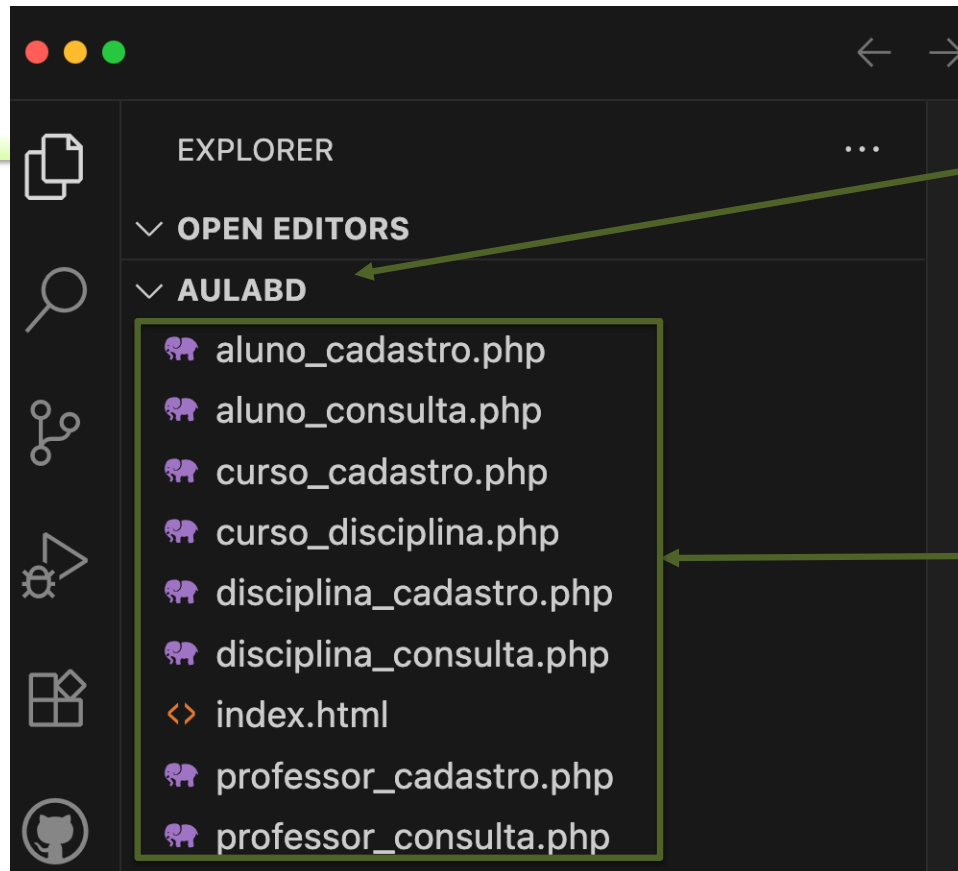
EXPLORER

OPEN EDITORS

AULABD

aluno_cadastro.php

aluno_consulta.php

curso_cadastro.php

curso_disciplina.php

disciplina_cadastro.php

disciplina_consulta.php

index.html

professor_cadastro.php

professor_consulta.php